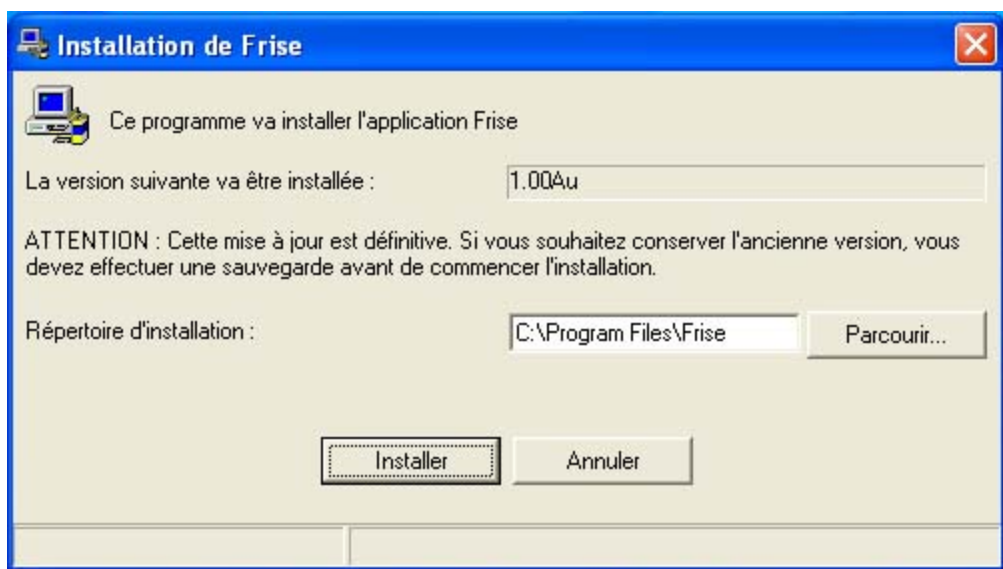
Installation de Frise

Ce programme va installer l'application Frise

La version suivante va être installée :

1.00Au

ATTENTION : Cette mise à jour est définitive. Si vous souhaitez conserver l'ancienne version, vous devez effectuer une sauvegarde avant de commencer l'installation.

Répertoire d'installation :

C:\Program Files\Frise

Parcourir...

Installer

Annuler